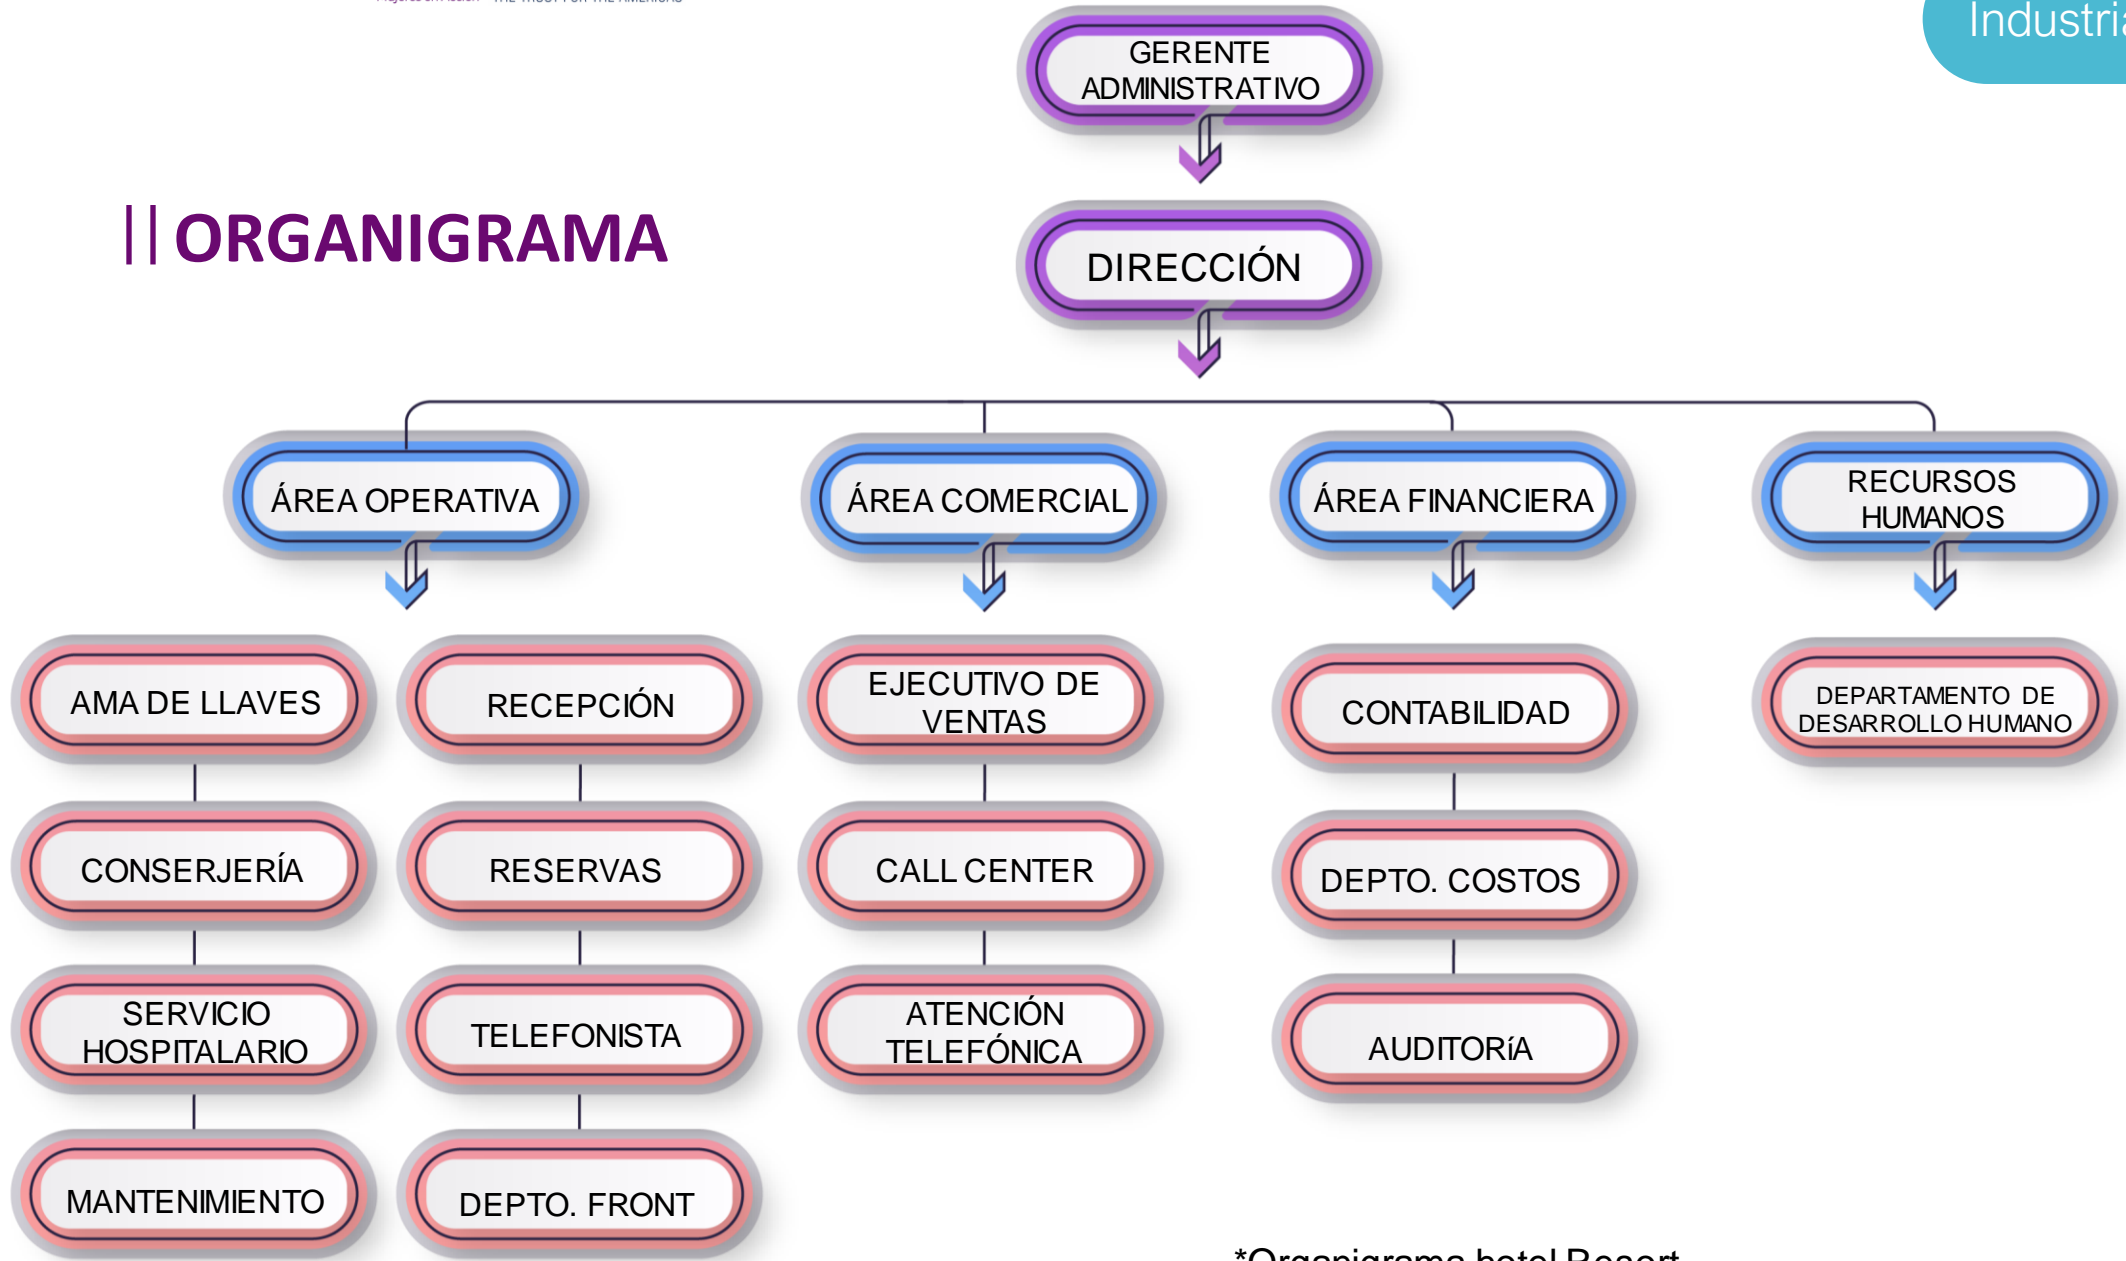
Industri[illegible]

ORGANIGRAMA

GERENTE ADMINISTRATIVO

DIRECCIÓN

ÁREA OPERATIVA

ÁREA COMERCIAL

ÁREA FINANCIERA

RECURSOS HUMANOS

AMA DE LLAVES

CONSERJERÍA

SERVICIO HOSPITALARIO

MANTENIMIENTO

RECEPCIÓN

RESERVAS

TELEFONISTA

DEPTO. FRONT

EJECUTIVO DE VENTAS

CALL CENTER

ATENCIÓN TELEFÓNICA

CONTABILIDAD

DEPTO. COSTOS

AUDITORíA

DEPARTAMENTO DE DESARROLLO HUMANO

*Organigrama hotel Resort